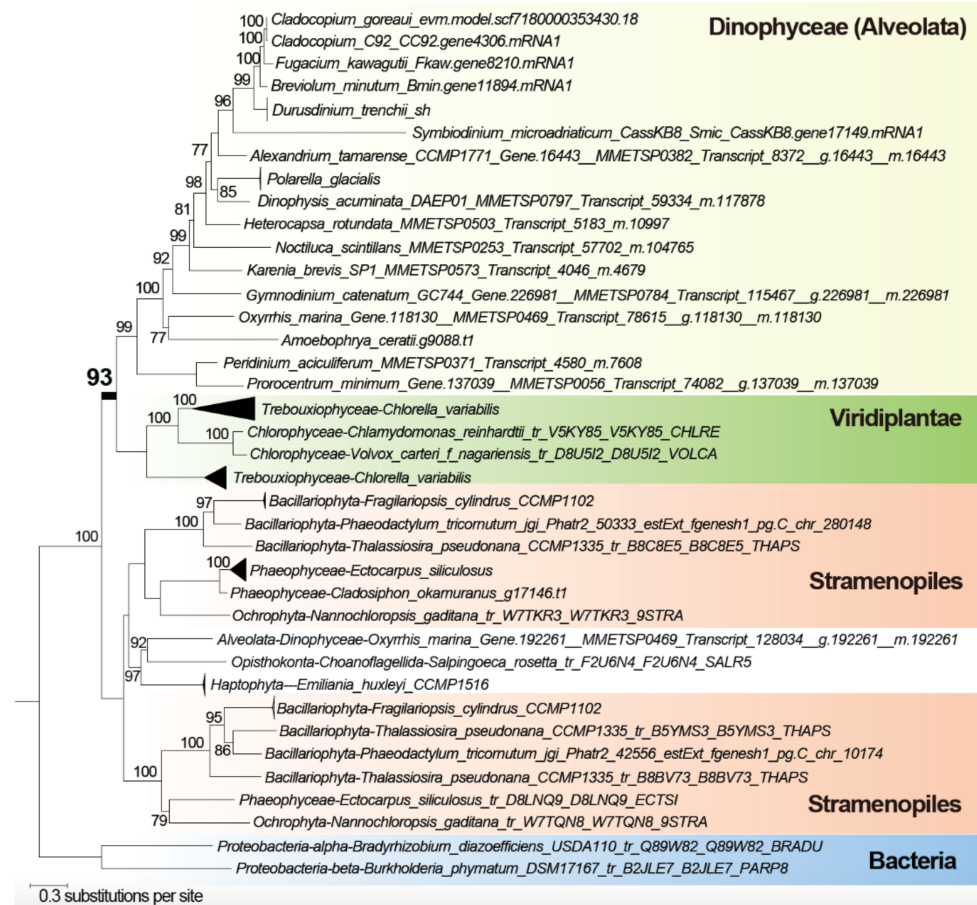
Dinophyceae (Alveolata)

100 Cladocopium_goreaui_evm.model.scf7180000353430.18
100 Cladocopium_C92_CC92.gene4306.mRNA1
Fugacium_kawagutii_Fkaw.gene8210.mRNA1
99 Breviolum_minutum_Bmin.gene11894.mRNA1
Durusdinium_trenchii_sh
96
Symbiodinium_microadriaticum_CassKB8_Smic_CassKB8.gene17149.mRNA1
77
Alexandrium_tamarense_CCMP1771_Gene.16443__MMETSP0382_Transcript_8372__g.16443__m.16443
98
Polarella_glacialis
85 Dinophysis_acuminata_DAEP01_MMETSP0797_Transcript_59334_m.117878
81
Heterocapsa_rotundata_MMETSP0503_Transcript_5183_m.10997
99
Noctiluca_scintillans_MMETSP0253_Transcript_57702_m.104765
92
Karenia_brevis_SP1_MMETSP0573_Transcript_4046_m.4679
100
Gymnodinium_catenatum_GC744_Gene.226981__MMETSP0784_Transcript_115467__g.226981__m.226981
99
Oxyrrhis_marina_Gene.118130__MMETSP0469_Transcript_78615__g.118130__m.118130
77 Amoebophrya_ceratii.g9088.t1
Peridinium_aciculiferum_MMETSP0371_Transcript_4580_m.7608
Prorocentrum_minimum_Gene.137039__MMETSP0056_Transcript_74082__g.137039__m.137039
93
100
Trebouxiophyceae-Chlorella_variabilis
Viridiplantae
100
100 Chlorophyceae-Chlamydomonas_reinhardtii_tr_V5KY85_V5KY85_CHLRE
Chlorophyceae-Volvox_carteri_f_nagariensis_tr_D8U5I2_D8U5I2_VOLCA
Trebouxiophyceae-Chlorella_variabilis
97 Bacillariophyta-Fragilariopsis_cylindrus_CCMP1102
100 Bacillariophyta-Phaeodactylum_tricornutum_jgi_Phatr2_50333_estExt_fgenesh1_pg.C_chr_280148
100
Bacillariophyta-Thalassiosira_pseudonana_CCMP1335_tr_B8C8E5_B8C8E5_THAPS
100 Phaeophyceae-Ectocarpus_siliculosus
Stramenopiles
Phaeophyceae-Cladosiphon_okamuranus_g17146.t1
Ochrophyta-Nannochloropsis_gaditana_tr_W7TKR3_W7TKR3_9STRA
92 Alveolata-Dinophyceae-Oxyrrhis_marina_Gene.192261__MMETSP0469_Transcript_128034__g.192261__m.192261
Opisthokonta-Choanoflagellida-Salpingoeca_rosetta_tr_F2U6N4_F2U6N4_SALR5
97 Haptophyta—Emiliania_huxleyi_CCMP1516
95 Bacillariophyta-Fragilariopsis_cylindrus_CCMP1102
Bacillariophyta-Thalassiosira_pseudonana_CCMP1335_tr_B5YMS3_B5YMS3_THAPS
100 86 Bacillariophyta-Phaeodactylum_tricornutum_jgi_Phatr2_42556_estExt_fgenesh1_pg.C_chr_10174
100
Bacillariophyta-Thalassiosira_pseudonana_CCMP1335_tr_B8BV73_B8BV73_THAPS
Phaeophyceae-Ectocarpus_siliculosus_tr_D8LNQ9_D8LNQ9_ECTSI
Stramenopiles
79 Ochrophyta-Nannochloropsis_gaditana_tr_W7TQN8_W7TQN8_9STRA
Proteobacteria-alpha-Bradyrhizobium_diazoefficiens_USDA110_tr_Q89W82_Q89W82_BRADU
Bacteria
Proteobacteria-beta-Burkholderia_phymatum_DSM17167_tr_B2JLE7_B2JLE7_PARP8
0.3 substitutions per site